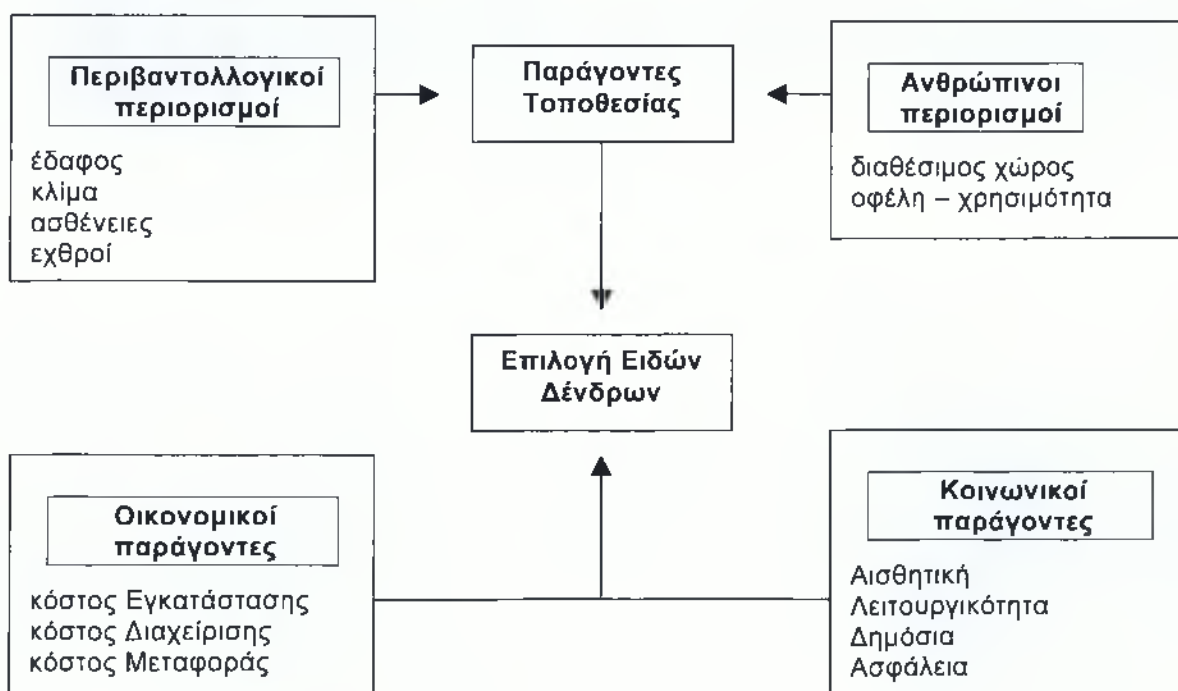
Περιβαντολλογικοί περιορισμοί

έδαφος
κλίμα
ασθένειες
εχθροί

Παράγοντες Τοποθεσίας

Ανθρώπινοι περιορισμοί

διαθέσιμος χώρος
οφέλη – χρησιμότητα

Επιλογή Ειδών Δένδρων

Οικονομικοί παράγοντες

κόστος Εγκατάστασης
κόστος Διαχείρισης
κόστος Μεταφοράς

Κοινωνικοί παράγοντες

Αισθητική
Λειτουργικότητα
Δημόσια
Ασφάλεια